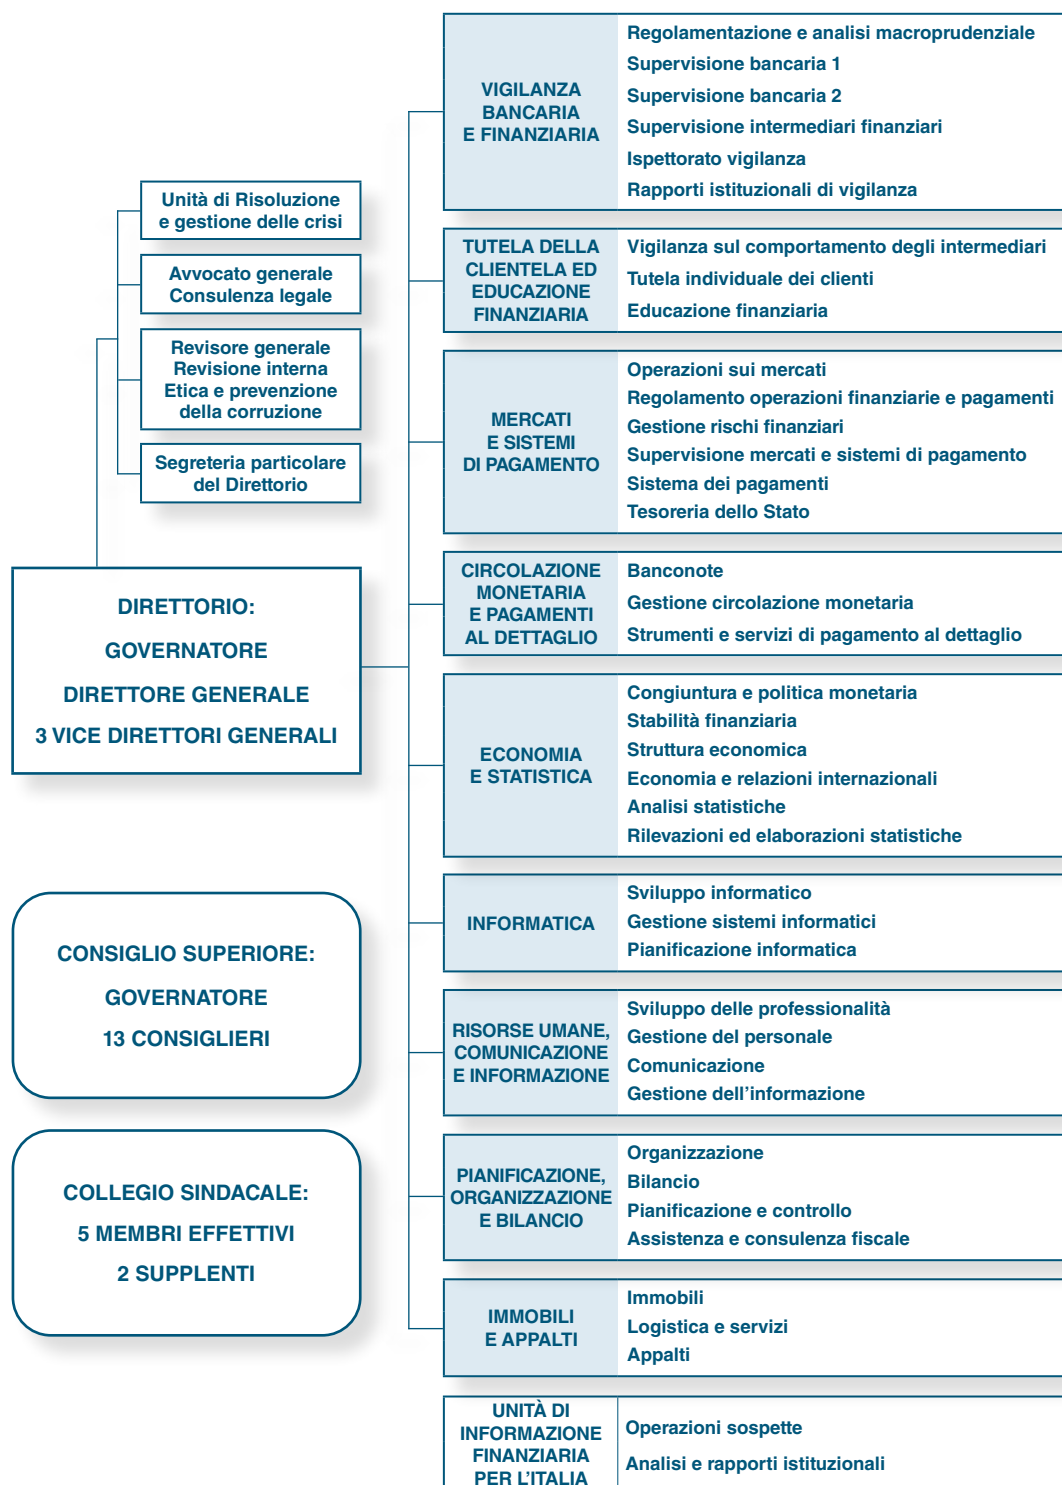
Unità di Risoluzione e gestione delle crisi

Avvocato generale
Consulenza legale

Revisore generale
Revisione interna
Etica e prevenzione della corruzione

Segreteria particolare del Direttorio

DIRETTORIO:
GOVERNATORE
DIRETTORE GENERALE
3 VICE DIRETTORI GENERALI

CONSIGLIO SUPERIORE:
GOVERNATORE
13 CONSIGLIERI

COLLEGIO SINDACALE:
5 MEMBRI EFFETTIVI
2 SUPPLENTI

VIGILANZA BANCARIA E FINANZIARIA
Regolamentazione e analisi macroprudenziale
Supervisione bancaria 1
Supervisione bancaria 2
Supervisione intermediari finanziari
Ispettorato vigilanza
Rapporti istituzionali di vigilanza

TUTELA DELLA CLIENTELA ED EDUCAZIONE FINANZIARIA
Vigilanza sul comportamento degli intermediari
Tutela individuale dei clienti
Educazione finanziaria

MERCATI E SISTEMI DI PAGAMENTO
Operazioni sui mercati
Regolamento operazioni finanziarie e pagamenti
Gestione rischi finanziari
Supervisione mercati e sistemi di pagamento
Sistema dei pagamenti
Tesoreria dello Stato

CIRCOLAZIONE MONETARIA E PAGAMENTI AL DETTAGLIO
Banconote
Gestione circolazione monetaria
Strumenti e servizi di pagamento al dettaglio

ECONOMIA E STATISTICA
Congiuntura e politica monetaria
Stabilità finanziaria
Struttura economica
Economia e relazioni internazionali
Analisi statistiche
Rilevazioni ed elaborazioni statistiche

INFORMATICA
Sviluppo informatico
Gestione sistemi informatici
Pianificazione informatica

RISORSE UMANE, COMUNICAZIONE E INFORMAZIONE
Sviluppo delle professionalità
Gestione del personale
Comunicazione
Gestione dell’informazione

PIANIFICAZIONE, ORGANIZZAZIONE E BILANCIO
Organizzazione
Bilancio
Pianificazione e controllo
Assistenza e consulenza fiscale

IMMOBILI E APPALTI
Immobili
Logistica e servizi
Appalti

UNITÀ DI INFORMAZIONE FINANZIARIA PER L’ITALIA
Operazioni sospette
Analisi e rapporti istituzionali